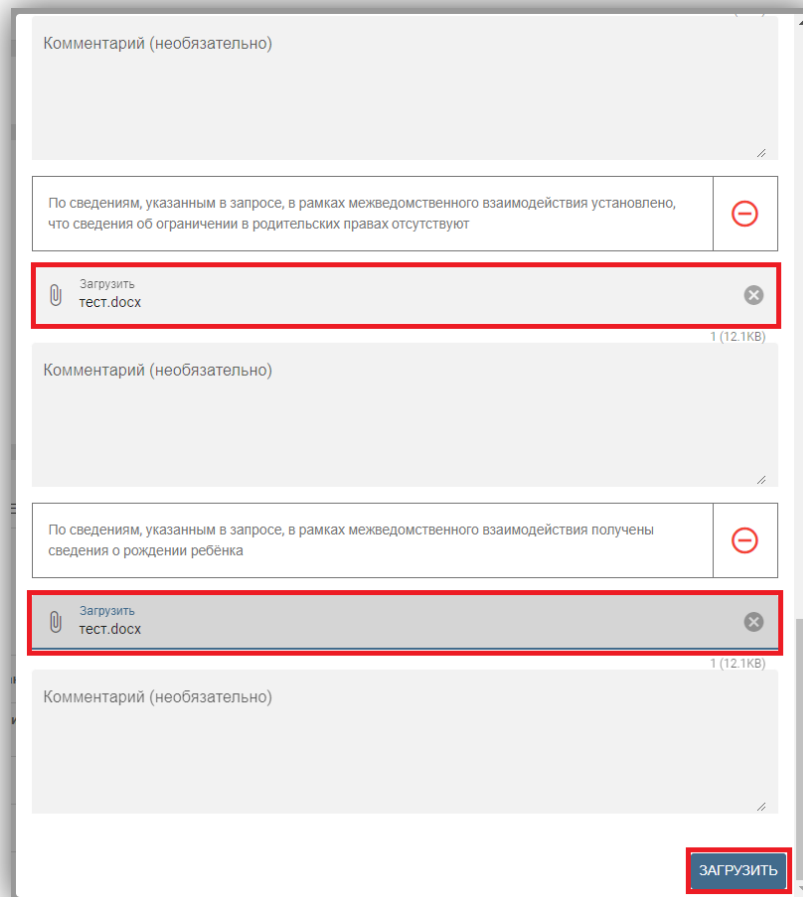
Комментарий (необязательно)

По сведениям, указанным в запросе, в рамках межведомственного взаимодействия установлено, что сведения об ограничении в родительских правах отсутствуют

Загрузить
тест.docx

1 (12.1KB)

Комментарий (необязательно)

По сведениям, указанным в запросе, в рамках межведомственного взаимодействия получены сведения о рождении ребёнка

Загрузить
тест.docx

1 (12.1KB)

Комментарий (необязательно)

ЗАГРУЗИТЬ